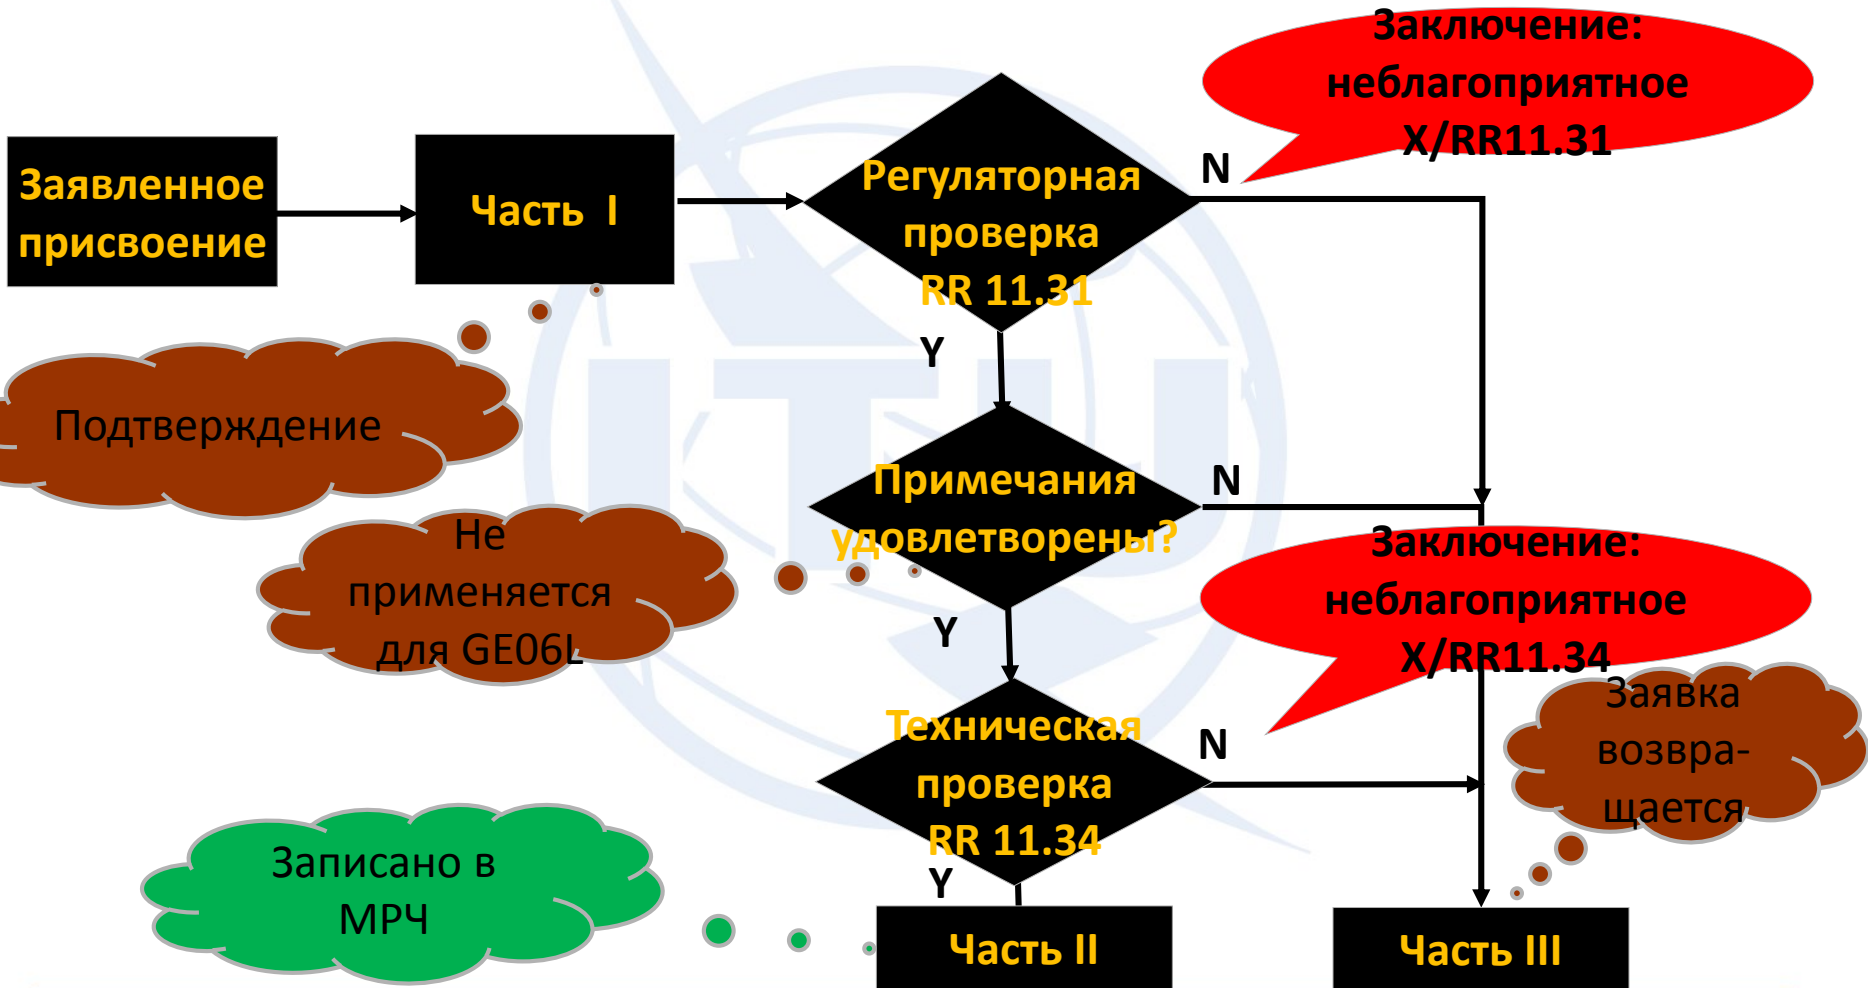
Заявленное присвоение

Часть I

Регуляторная проверка RR 11.31

N

Заключение: неблагоприятное X/RR11.31

Y

Подтверждение

Примечания удовлетворены?

N

Не применяется для GE06L

Заключение: неблагоприятное X/RR11.34

Y

Техническая проверка RR 11.34

N

Заявка возвра-щается

Y

Записано в МРЧ

Часть II

Часть III